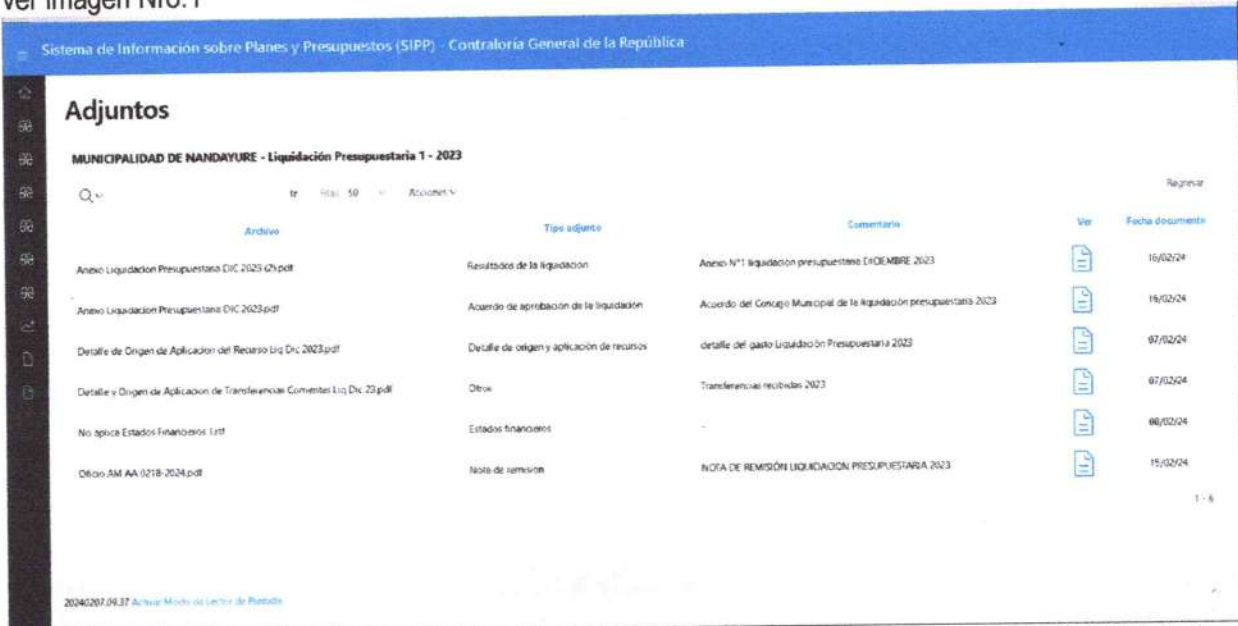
ver imagen Nro.1

Sistema de Información sobre Planes y Presupuestos (SIPP) - Contraloría General de la República

Adjuntos

MUNICIPALIDAD DE NANDAYURE - Liquidación Presupuestaria 1 - 2023

Ir Filas 50 Acciones

Regresar

| Archivo | Tipo adjunto | Comentario | Ver | Fecha documento |
|---|---|---|---|---|
| Anexo Liquidacion Presupuestaria DIC 2023 (2).pdf | Resultados de la liquidación | Anexo N°1 liquidación presupuestaria DICIEMBRE 2023 | | 16/02/24 |
| Anexo Liquidacion Presupuestaria DIC 2023.pdf | Acuerdo de aprobación de la liquidación | Acuerdo del Concejo Municipal de la liquidación presupuestaria 2023 | | 16/02/24 |
| Detalle de Origen de Aplicacion del Recurso Liq Dic 2023.pdf | Detalle de origen y aplicación de recursos | detalle del gasto Liquidación Presupuestaria 2023 | | 07/02/24 |
| Detalle y Origen de Aplicacion de Transferencias Corrientes Liq Dic 23.pdf | Otros | Transferencias recibidas 2023 | | 07/02/24 |
| No aplica Estados Financieros 1.rtf | Estados financieros | - | | 08/02/24 |
| Oficio AM AA 0218-2024.pdf | Nota de remisión | NOTA DE REMISIÓN LIQUIDACION PRESUPUESTARIA 2023 | | 15/02/24 |

1 - 6

20240207.09.37 Activar Modo de Lector de Pantalla